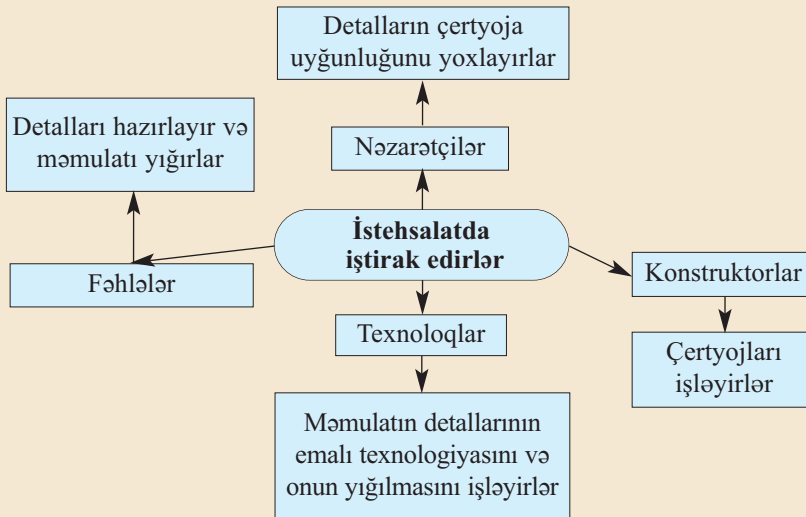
Detalların çertyoja uyğunluğunu yoxlayırlar

Detalları hazırlayır və məmulatı yığırlar

Nəzarətçilər

İstehsalatda iştirak edirlər

Fəhlələr

Konstruktorlar

Texnoloqlar

Çertyojları işləyirlər

Məmulatın detallarının emalı texnologiyasını və onun yığılmasını işləyirlər